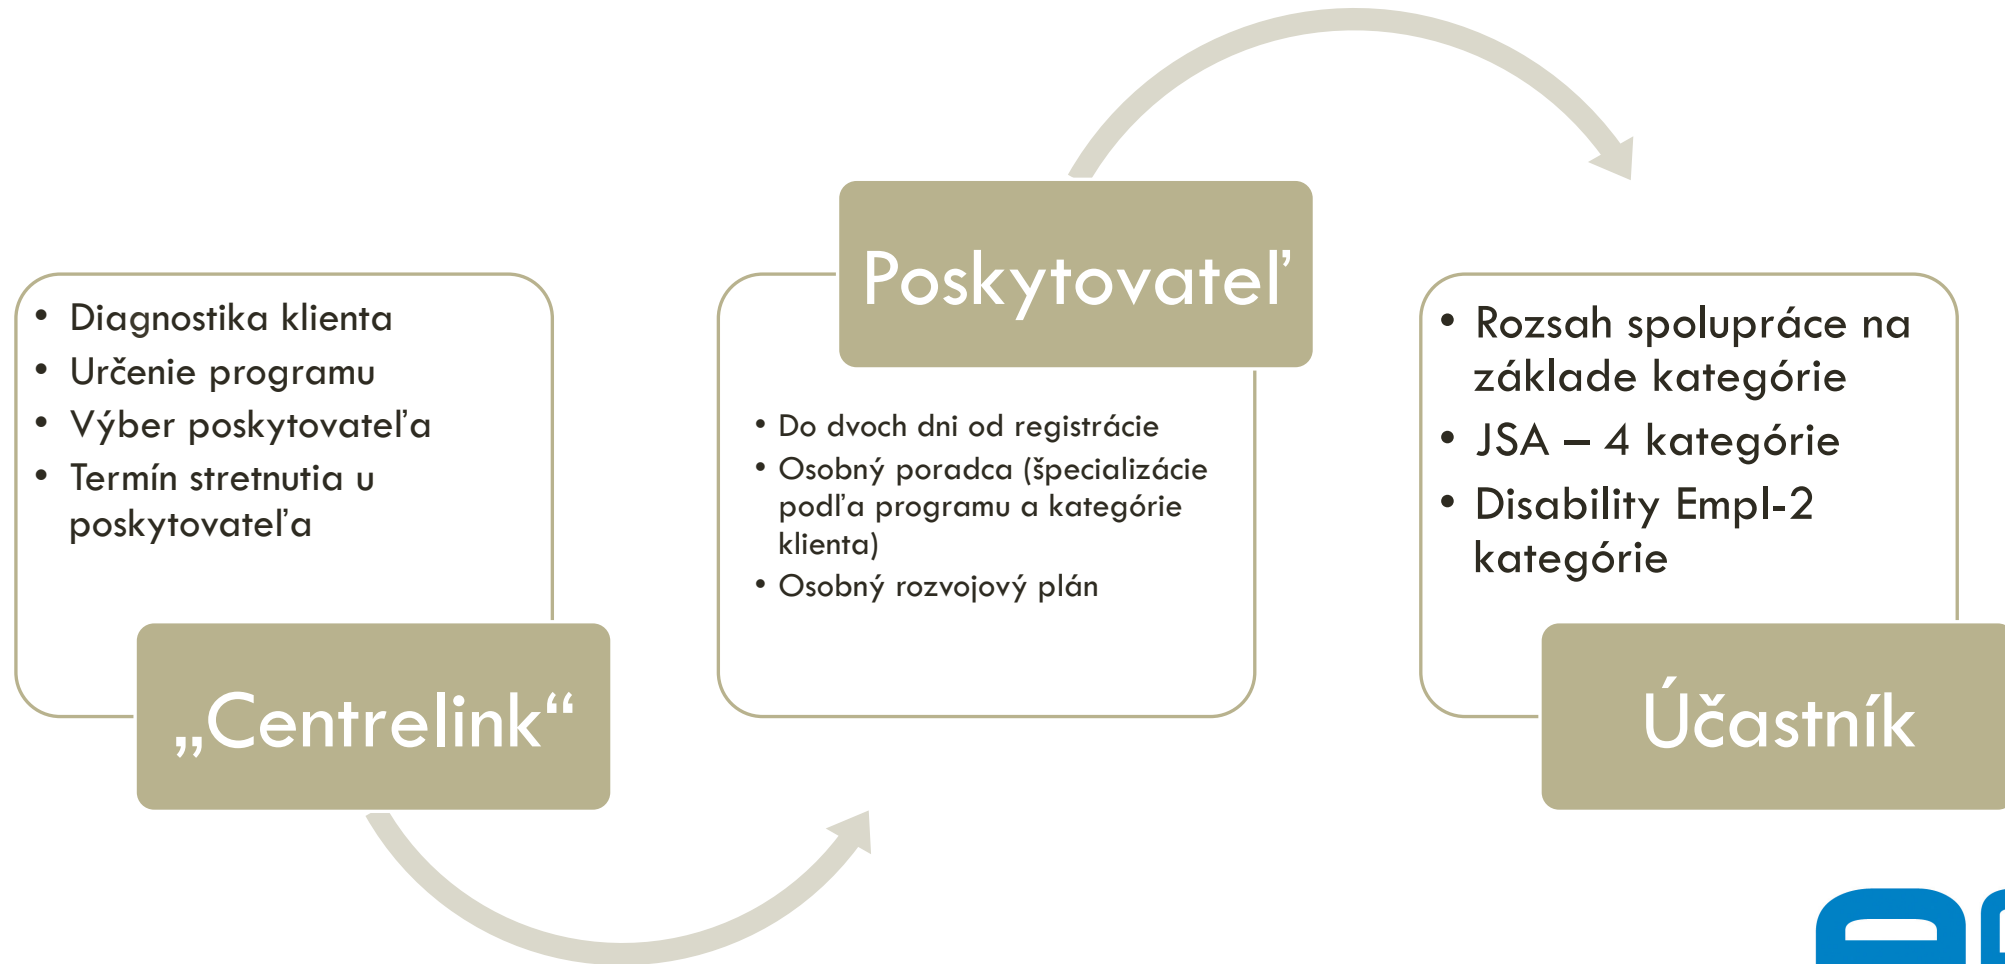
- Diagnostika klienta
- Určenie programu
- Výber poskytovateľa
- Termín stretnutia u poskytovateľa

„Centrelink“

Poskytovateľ

- Do dvoch dni od registrácie
- Osobný poradca (špecializácie podľa programu a kategórie klienta)
- Osobný rozvojový plán

- Rozsah spolupráce na základe kategórie
- JSA – 4 kategórie
- Disability Empl-2 kategórie

Účastník